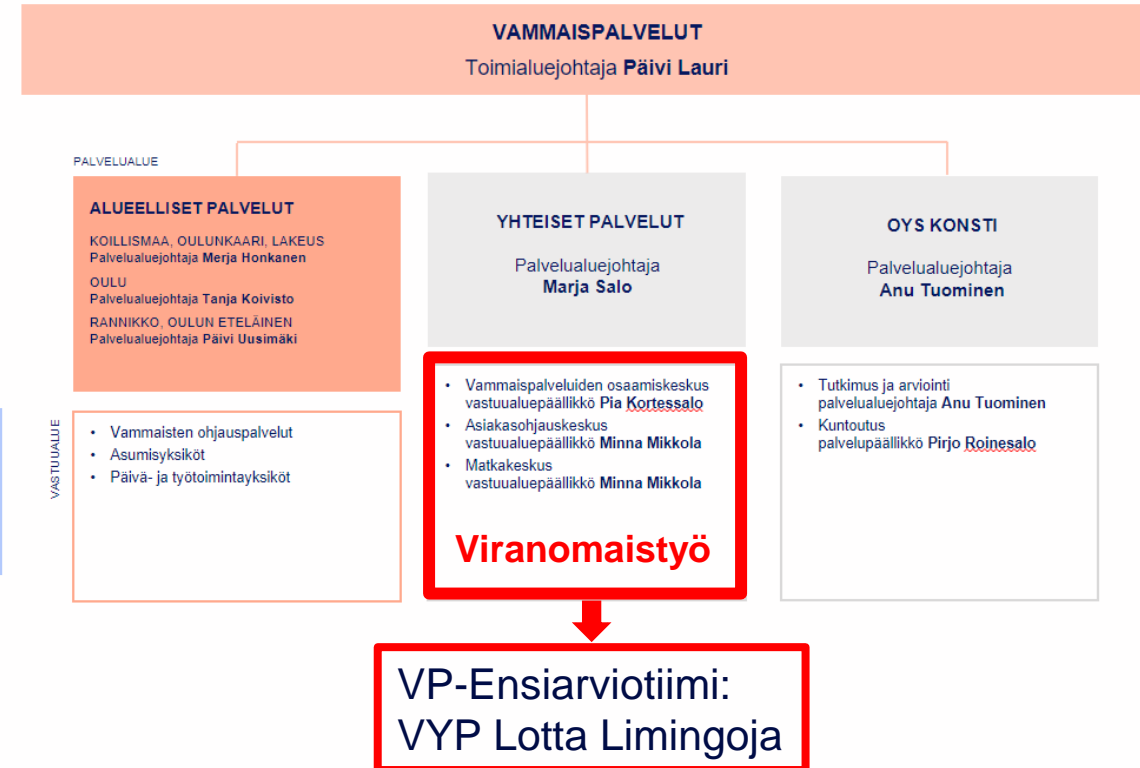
VAMMAISPALVELUT
Toimialuejohtaja Päivi Lauri

PALVELUALUE

ALUEELLISET PALVELUT
KOILLISMAA, OULUNKAARI, LAKEUS
Palvelualuejohtaja Merja Honkanen
OULU
Palvelualuejohtaja Tanja Koivisto
RANNIKKO, OULUN ETELÄINEN
Palvelualuejohtaja Päivi Uusimäki

YHTEISET PALVELUT
Palvelualuejohtaja
Marja Salo

OYS KONSTI
Palvelualuejohtaja
Anu Tuominen

VASTUUALUE

• Vammaisten ohjauspalvelut
• Asumisyksiköt
• Päivä- ja työtoimintayksiköt

• Vammaispalveluiden osaamiskeskus vastuualuepäällikkö Pia Kortessalo
• Asiakasohjauskeskus vastuualuepäällikkö Minna Mikkola
• Matkakeskus vastuualuepäällikkö Minna Mikkola

Viranomaistyö

• Tutkimus ja arviointi palvelualuejohtaja Anu Tuominen
• Kuntoutus palvelupäällikkö Pirjo Roinesalo

VP-Ensiarviotiimi:
VYP Lotta Limingoja